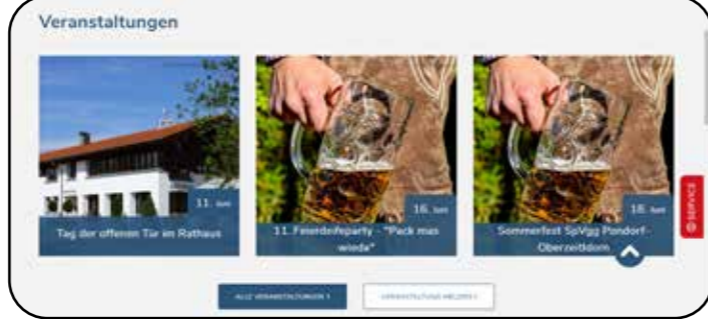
Veranstaltungen

11. Juni
Tag der offenen Tür im Rathaus

16. Juni
11. Feierabendparty - "Pack mas wieda"

18. Juni
Sommerfest SpVgg Pondorf-Oberzeitldorn

SERVICE

ALLE VERANSTALTUNGEN ›

VERANSTALTUNG MELDEN ›